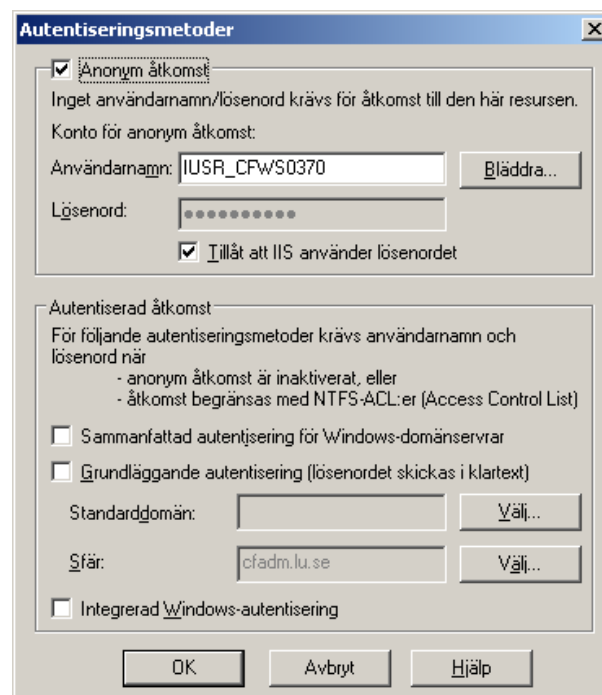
Autentiseringsmetoder

X

☑ Anonym åtkomst

Inget användarnamn/lösenord krävs för åtkomst till den här resursen.

Konto för anonym åtkomst:

Användarnamn: IUSR_CFWS0370

Bläddra...

Lösenord: ••••••••••

☑ Tillåt att IIS använder lösenordet

Autentiserad åtkomst

För följande autentiseringsmetoder krävs användarnamn och lösenord när

- anonym åtkomst är inaktiverat, eller
- åtkomst begränsas med NTFS-ACL:er (Access Control List)

☐ Sammanfattad autentisering för Windows-domänservrar

☐ Grundläggande autentisering (lösenordet skickas i klartext)

Standarddomän:

Välj...

Sfär: cfadm.lu.se

Välj...

☐ Integrerad Windows-autentisering

OK

Avbryt

Hjälp